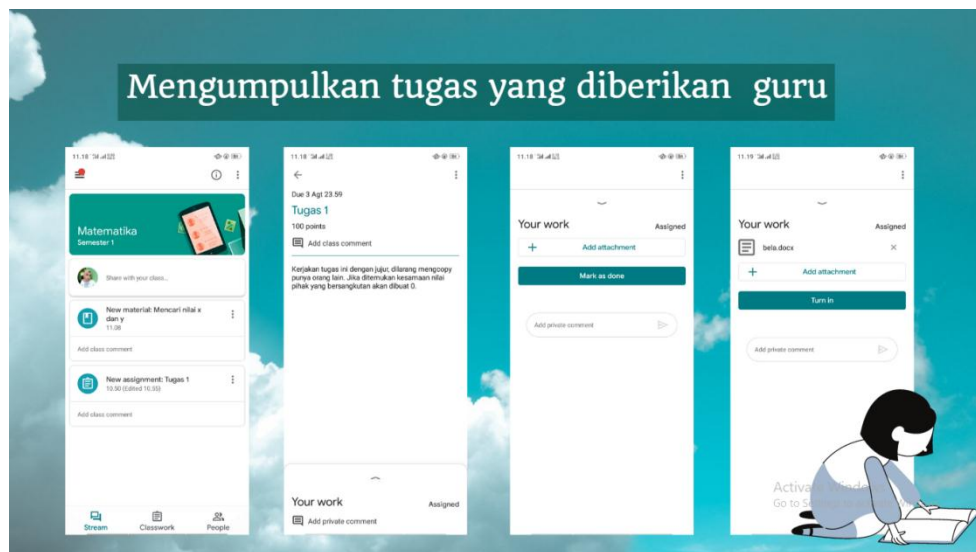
Mengumpulkan tugas yang diberikan guru

11.18

Matematika
Semester 1

Share with your class...

New material: Mencari nilai x dan y
11.08

Add class comment

New assignment: Tugas 1
10.50 (Edited 10.35)

Add class comment

Stream
Classwork
People

11.18

Due 3 Agt 23.59
Tugas 1
100 points
Add class comment

Kerjakan tugas ini dengan jujur, dilarang mengcopy punya orang lain. Jika ditemukan kesamaan nilai pihak yang bersangkutan akan dibuat 0.

Your work
Assigned
Add private comment

11.18

Your work
Assigned
Add attachment
Mark as done
Add private comment

11.19

Your work
Assigned
bela.docx
Add attachment
Turn in
Add private comment

Activate Windows
Go to Settings to activate Windows.